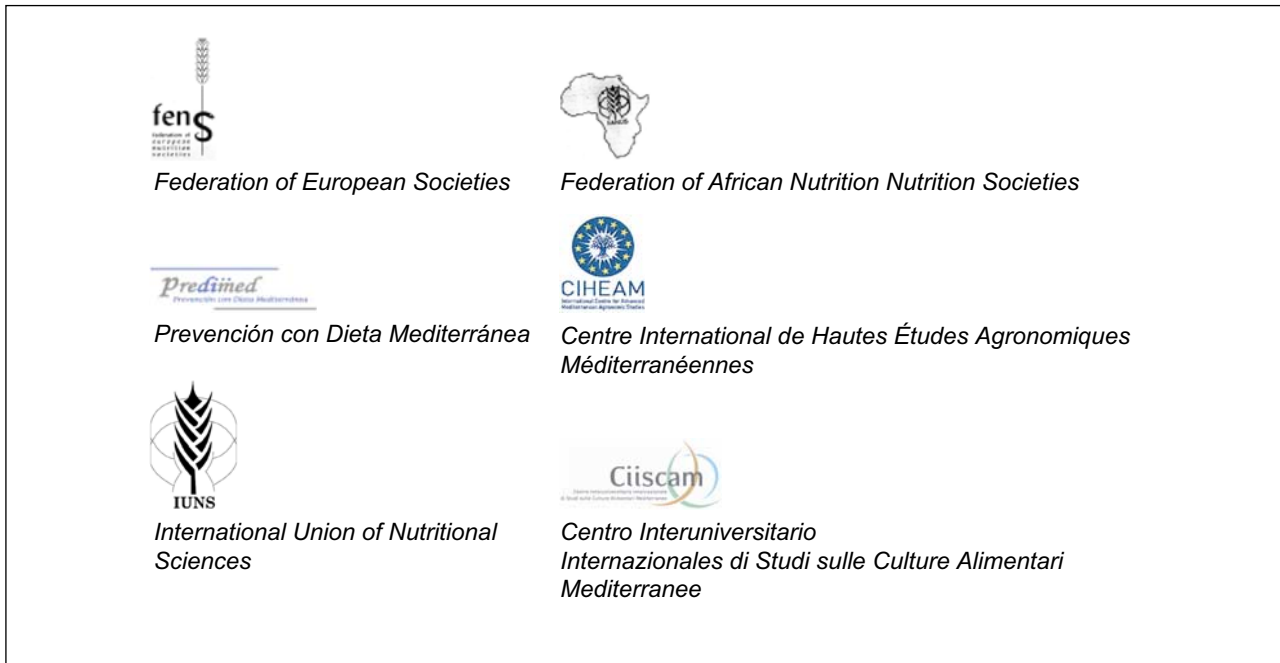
fens
federation of european nutrition societies

Federation of European Societies

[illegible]

Federation of African Nutrition Nutrition Societies

Predimed
Prevención con Dieta Mediterránea

Prevención con Dieta Mediterránea

CIHEAM
International Centre for Advanced Mediterranean Agronomic Studies

Centre International de Hautes Études Agronomiques Méditerranéennes

IUNS

International Union of Nutritional Sciences

Ciiscam
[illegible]

Centro Interuniversitario Internazionales di Studi sulle Culture Alimentari Mediterranee